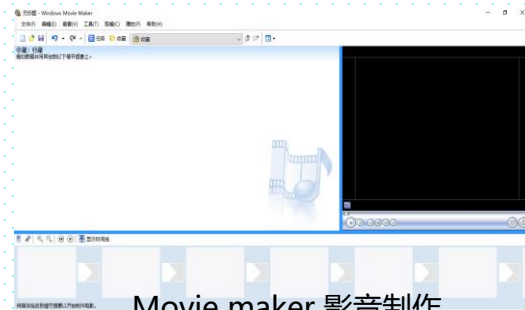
未标题 - Windows Movie Maker
文件(F) 编辑(E) 查看(V) 工具(T) 剪辑(C) 播放(P) 帮助(H)
任务 收藏
收藏: 收藏
拖动剪辑并将其放到下面的情节提要上。
显示时间线
将媒体拖到情节提要以开始制作电影。
Movie maker 影音制作